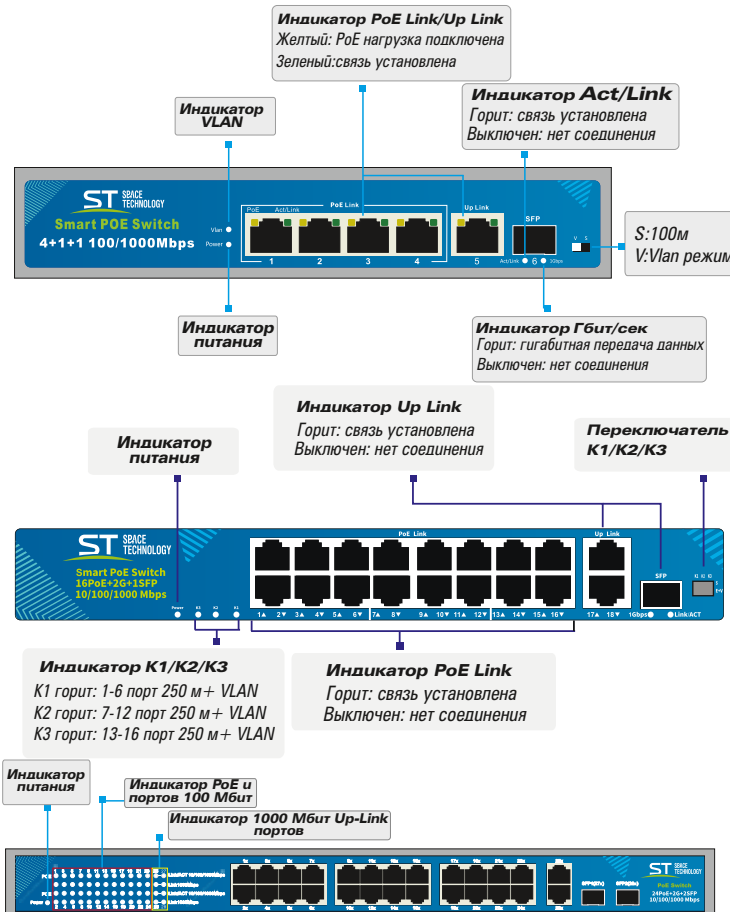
Индикатор PoE Link/Up Link
Желтый: PoE нагрузка подключена
Зеленый:связь установлена

Индикатор VLAN

Индикатор Act/Link
Горит: связь установлена
Выключен: нет соединения

ST SPACE TECHNOLOGY
Smart POE Switch
4+1+1 100/1000Mbps

Vlan
Power
PoE Act/Link PoE Link
1 2 3 4
Up Link
5
SFP
Act/Link 6 1Gbps
V S

S:100м
V:Vlan режим

Индикатор питания

Индикатор Гбит/сек
Горит: гигабитная передача данных
Выключен: нет соединения

Индикатор Up Link
Горит: связь установлена
Выключен: нет соединения

Индикатор питания

Переключатель K1/K2/K3

ST SPACE TECHNOLOGY
Smart PoE Switch
16PoE+2G+1SFP
10/100/1000 Mbps

PoE Link
Up Link
SFP
Power K3 K2 K1
1 2 3 4 5 6 7 8 9 10 11 12 13 14 15 16 17 18 1Gbps Link/ACT

Индикатор K1/K2/K3
K1 горит: 1-6 порт 250 м+ VLAN
K2 горит: 7-12 порт 250 м+ VLAN
K3 горит: 13-16 порт 250 м+ VLAN

Индикатор PoE Link
Горит: связь установлена
Выключен: нет соединения

Индикатор питания

Индикатор PoE и портов 100 Мбит

Индикатор 1000 Мбит Up-Link портов

ST SPACE TECHNOLOGY
PoE Switch
24PoE+2G+2SFP
10/100/1000 Mbps